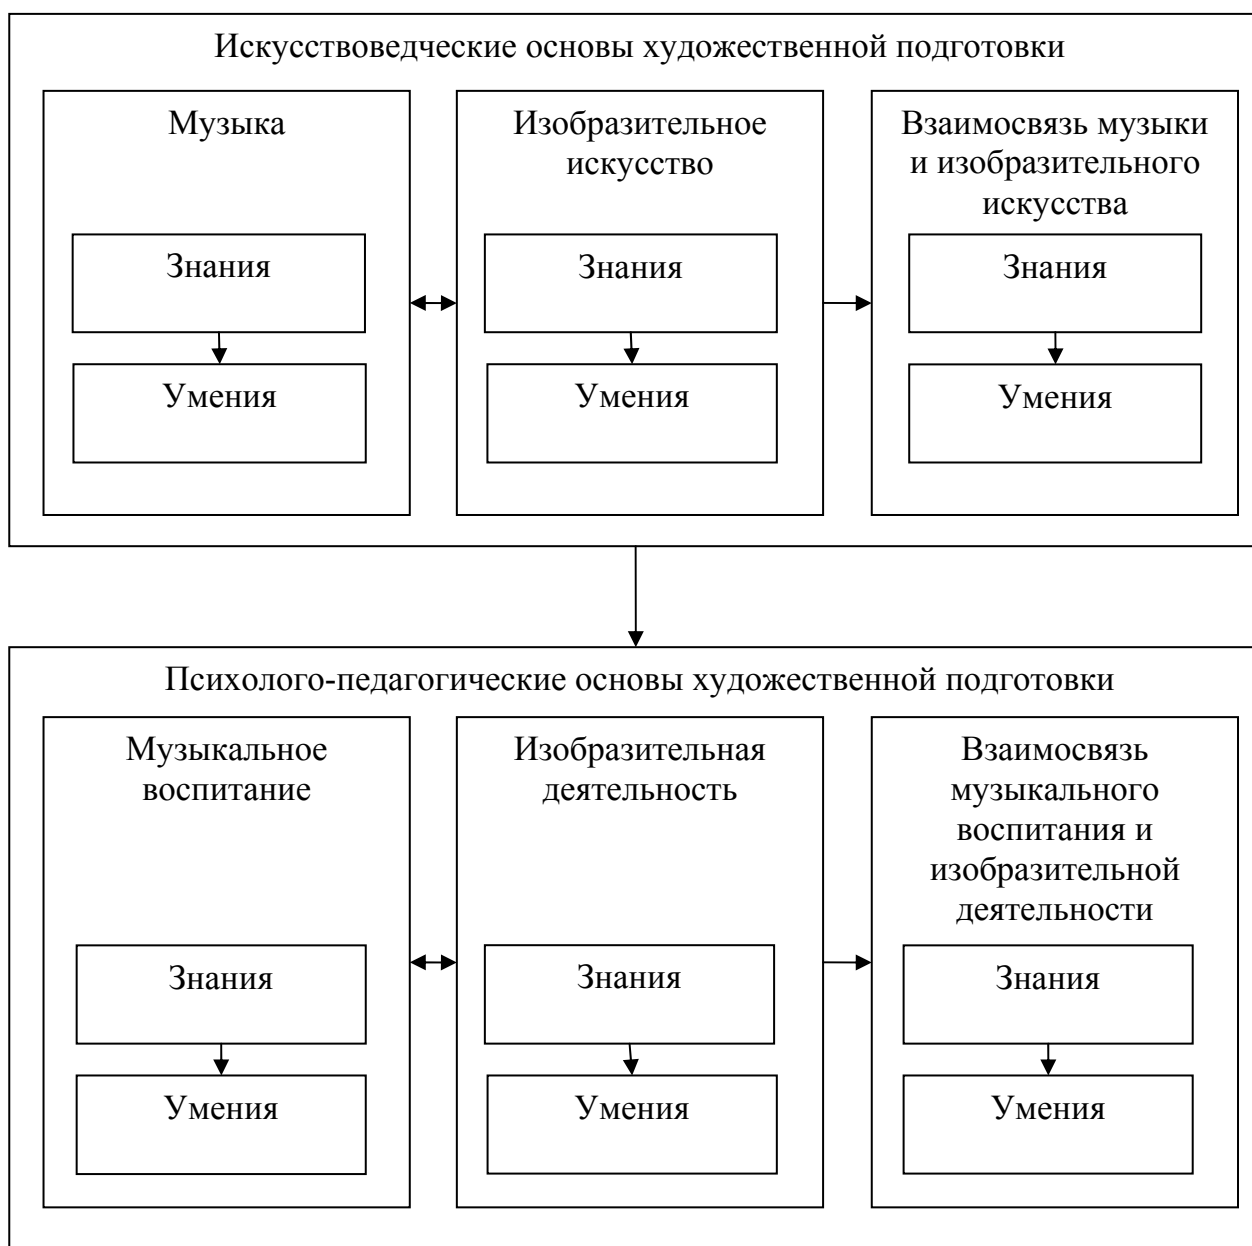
Искусствоведческие основы художественной подготовки

Музыка

Знания

Умения

Изобразительное искусство

Знания

Умения

Взаимосвязь музыки и изобразительного искусства

Знания

Умения

Психолого-педагогические основы художественной подготовки

Музыкальное воспитание

Знания

Умения

Изобразительная деятельность

Знания

Умения

Взаимосвязь музыкального воспитания и изобразительной деятельности

Знания

Умения